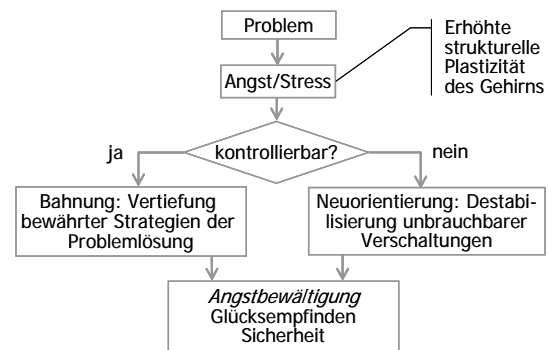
Problem

Angst/Stress

Erhöhte strukturelle Plastizität des Gehirns

ja

kontrollierbar?

nein

Bahnung: Vertiefung bewährter Strategien der Problemlösung

Neuorientierung: Destabilisierung unbrauchbarer Verschaltungen

*Angstbewältigung*
Glücksempfinden
Sicherheit